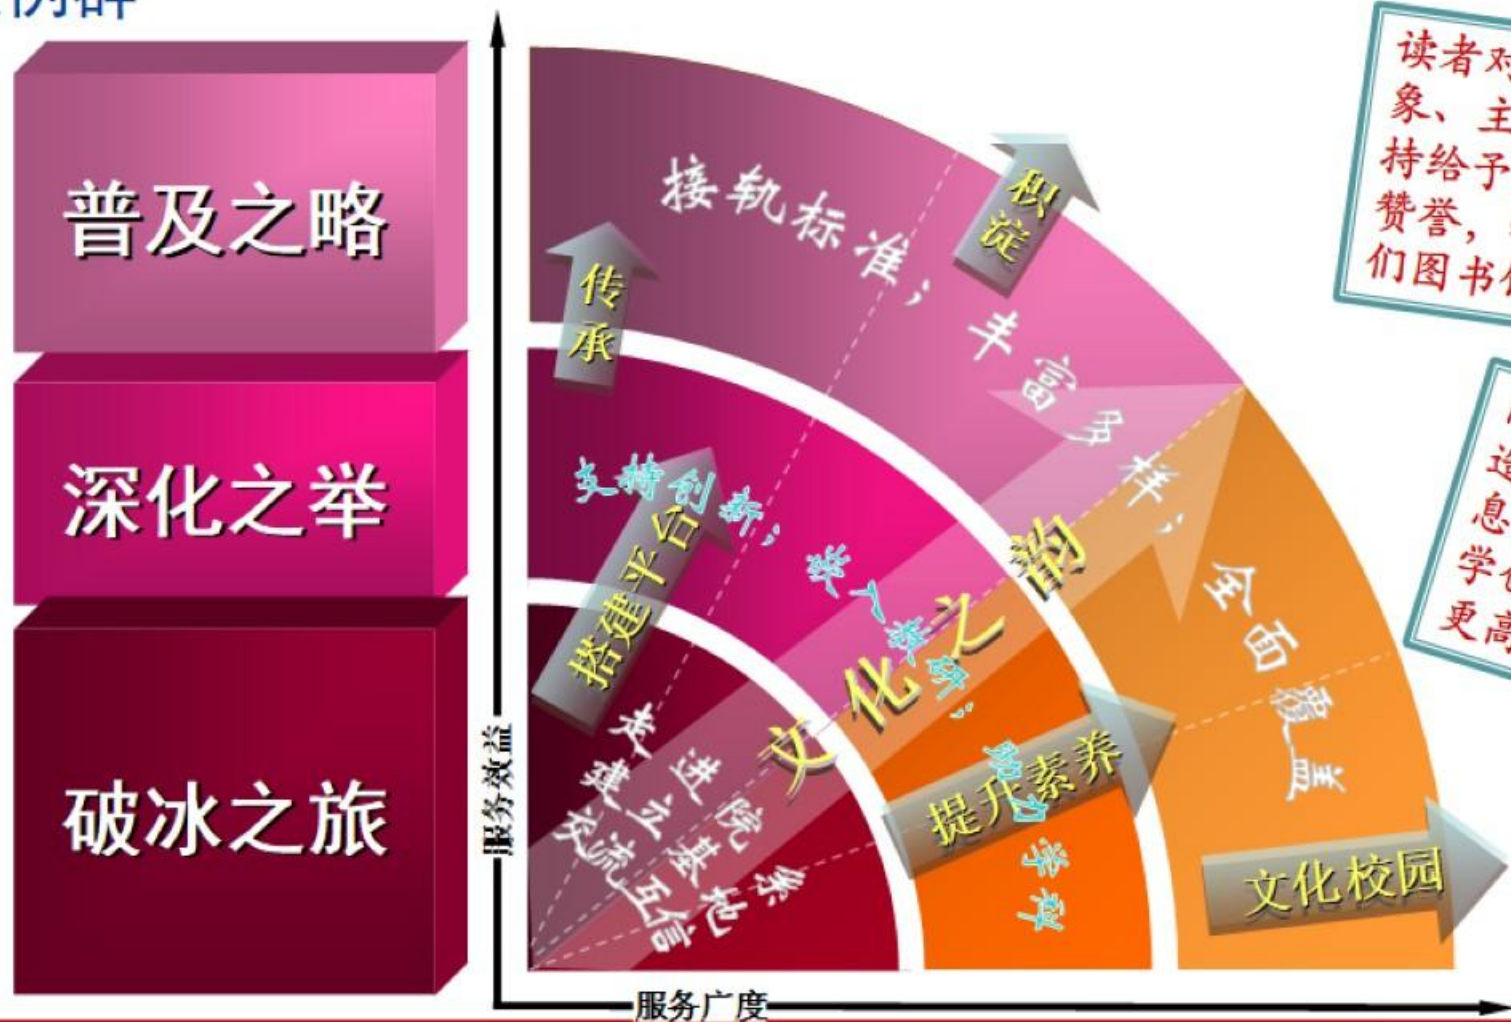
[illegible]例评

普及之略

深化之举

破冰之旅

服务效益

服务广度

接轨标准；丰富多样；全面覆盖

积淀

传承

支持创新；嵌入教研；助力学科

搭建平台

文化之韵

走进院系 建立基地 交流互信

提升素养

文化校园

读者对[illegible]
象、主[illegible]
持给予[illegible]
赞誉，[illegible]
们图书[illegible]

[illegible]
道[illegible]
息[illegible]
学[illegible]
更高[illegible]